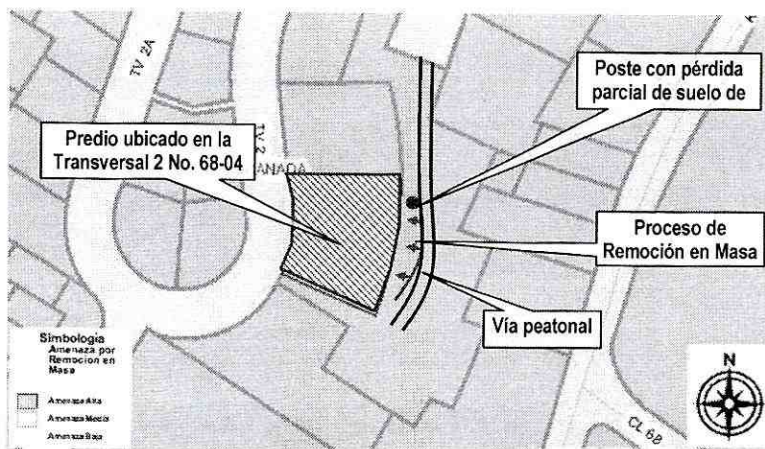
TV 2A

TV 2

ANADA

Poste con pérdida parcial de suelo de

Predio ubicado en la Transversal 2 No. 68-04

Proceso de Remoción en Masa

Vía peatonal

Simbologia
Amenaza por Remocion en Masa

Amenaza Alta
Amenaza Media
Amenaza Baja

N

CL 6B